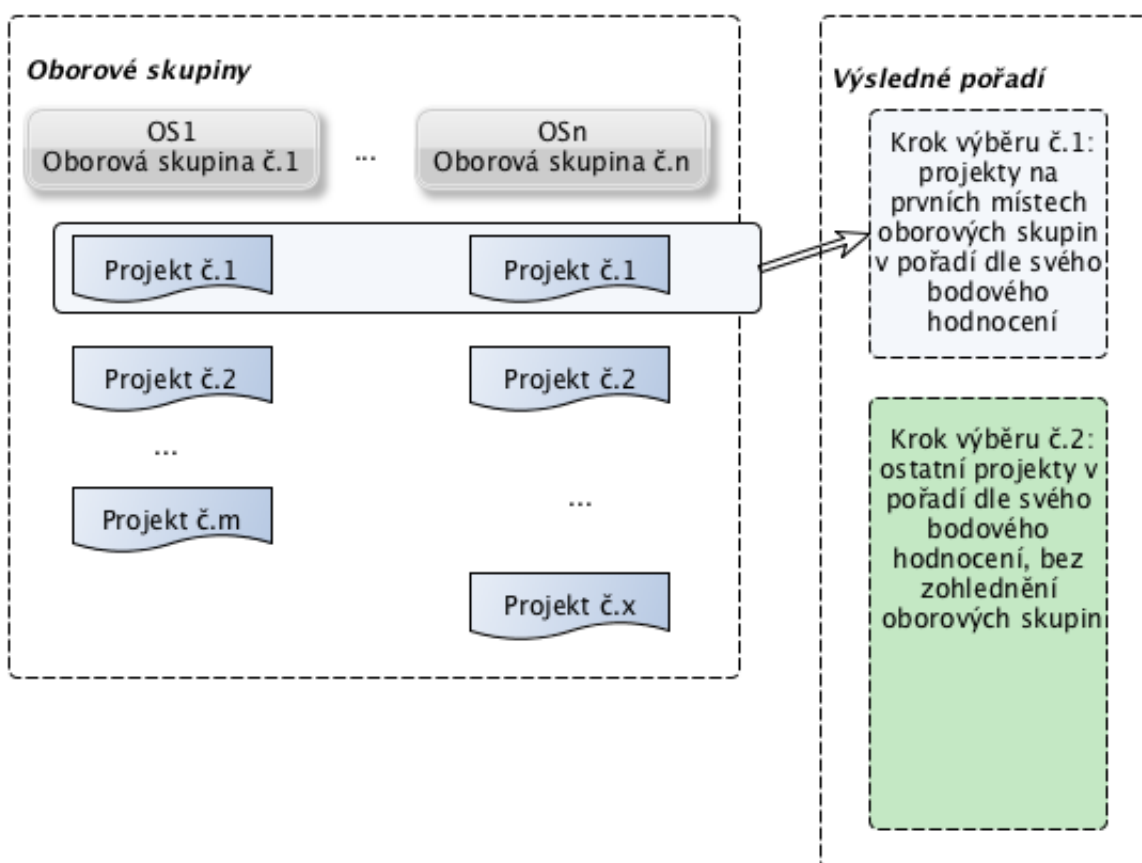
Oborové skupiny

OS1
Oborová skupina č.1

...

OSn
Oborová skupina č.n

Projekt č.1

Projekt č.1

Projekt č.2

Projekt č.2

...

Projekt č.m

...

Projekt č.x

Výsledné pořadí

Krok výběru č.1: projekty na prvních místech oborových skupin v pořadí dle svého bodového hodnocení

Krok výběru č.2: ostatní projekty v pořadí dle svého bodového hodnocení, bez zohlednění oborových skupin